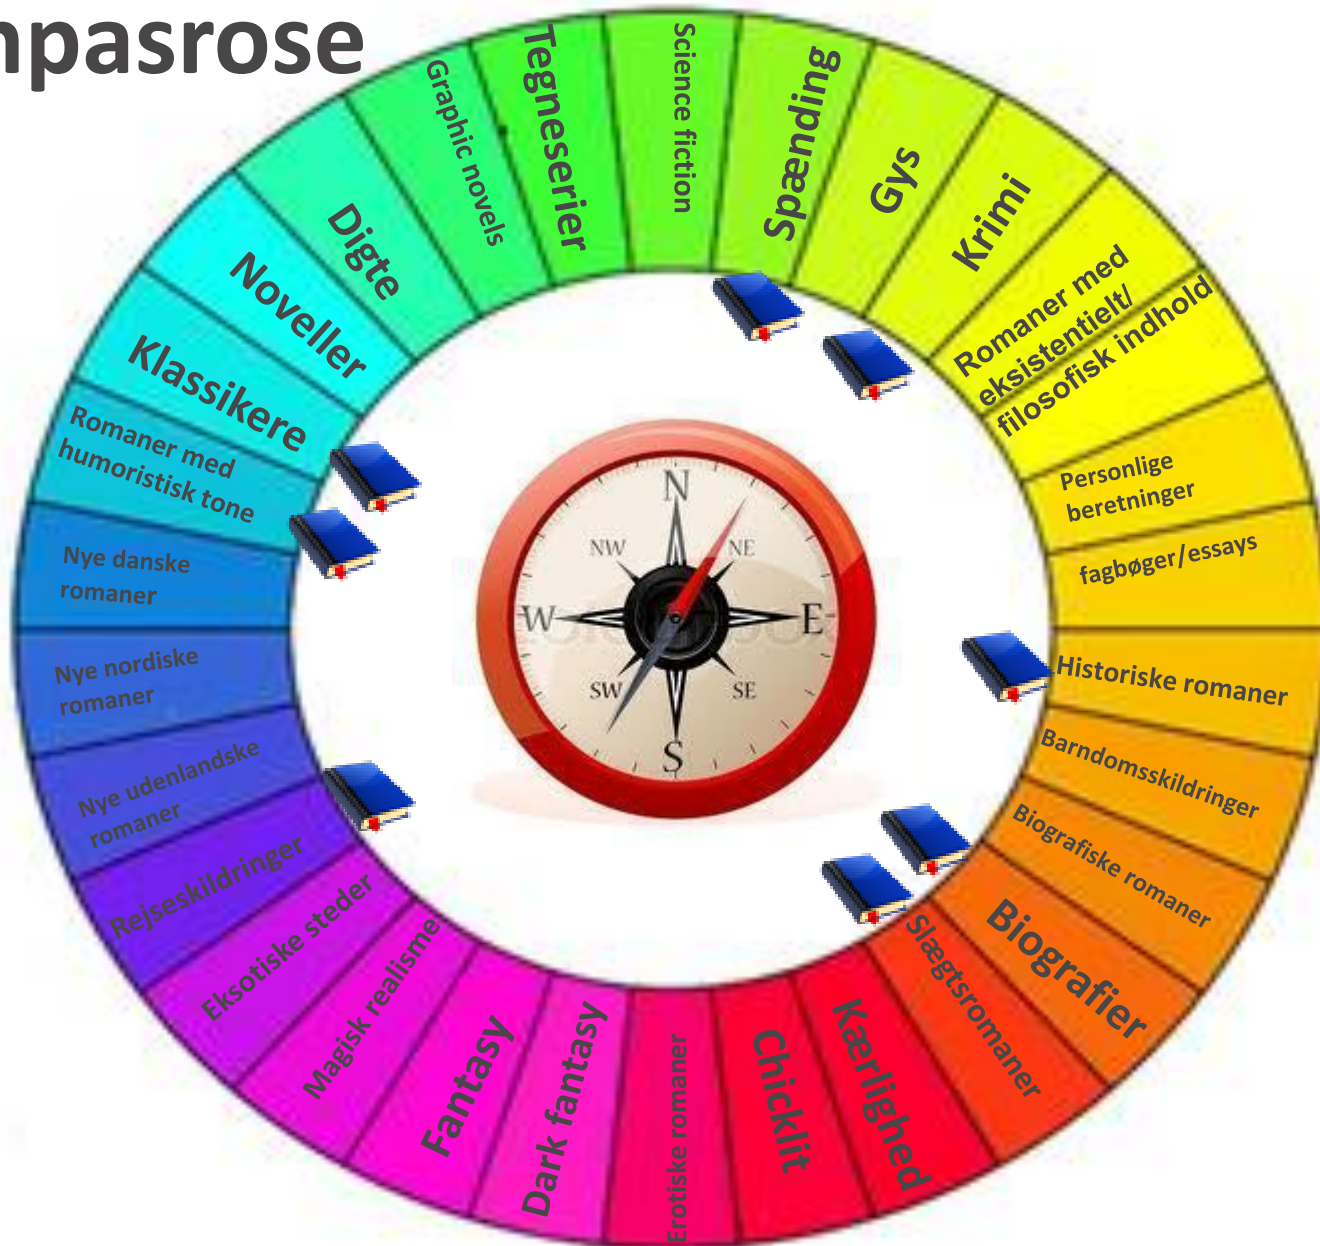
npasrose

Graphic novels
Tegneserier
Science fiction
Spænding
Gys
Krimi
Romaner med eksistentielt/ filosofisk indhold
Personlige beretninger
fagbøger/essays
Historiske romaner
Barndomsskildringer
Biografiske romaner
Biografier
Slægtsromaner
Kærlighed
Chicklit
Erotiske romaner
Dark fantasy
Fantasy
Magisk realisme
Eksotiske steder
Rejseskildringer
Nye udenlandske romaner
Nye nordiske romaner
Nye danske romaner
Romaner med humoristisk tone
Klassikere
Noveller
Digte

N
NW
NE
W
E
SW
SE
S